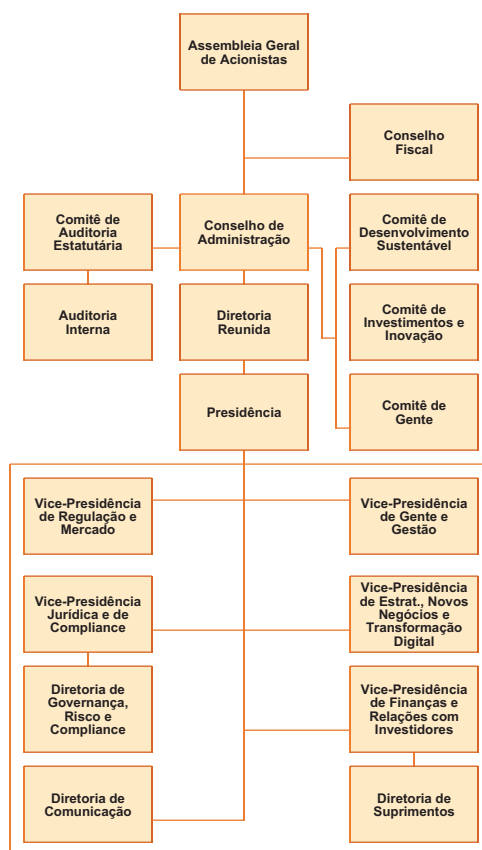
Assembleia Geral de Acionistas

Conselho Fiscal

Comitê de Auditoria Estatutária

Conselho de Administração

Comitê de Desenvolvimento Sustentável

Auditoria Interna

Diretoria Reunida

Comitê de Investimentos e Inovação

Presidência

Comitê de Gente

Vice-Presidência de Regulação e Mercado

Vice-Presidência de Gente e Gestão

Vice-Presidência Jurídica e de Compliance

Vice-Presidência de Estrat., Novos Negócios e Transformação Digital

Diretoria de Governança, Risco e Compliance

Vice-Presidência de Finanças e Relações com Investidores

Diretoria de Comunicação

Diretoria de Suprimentos